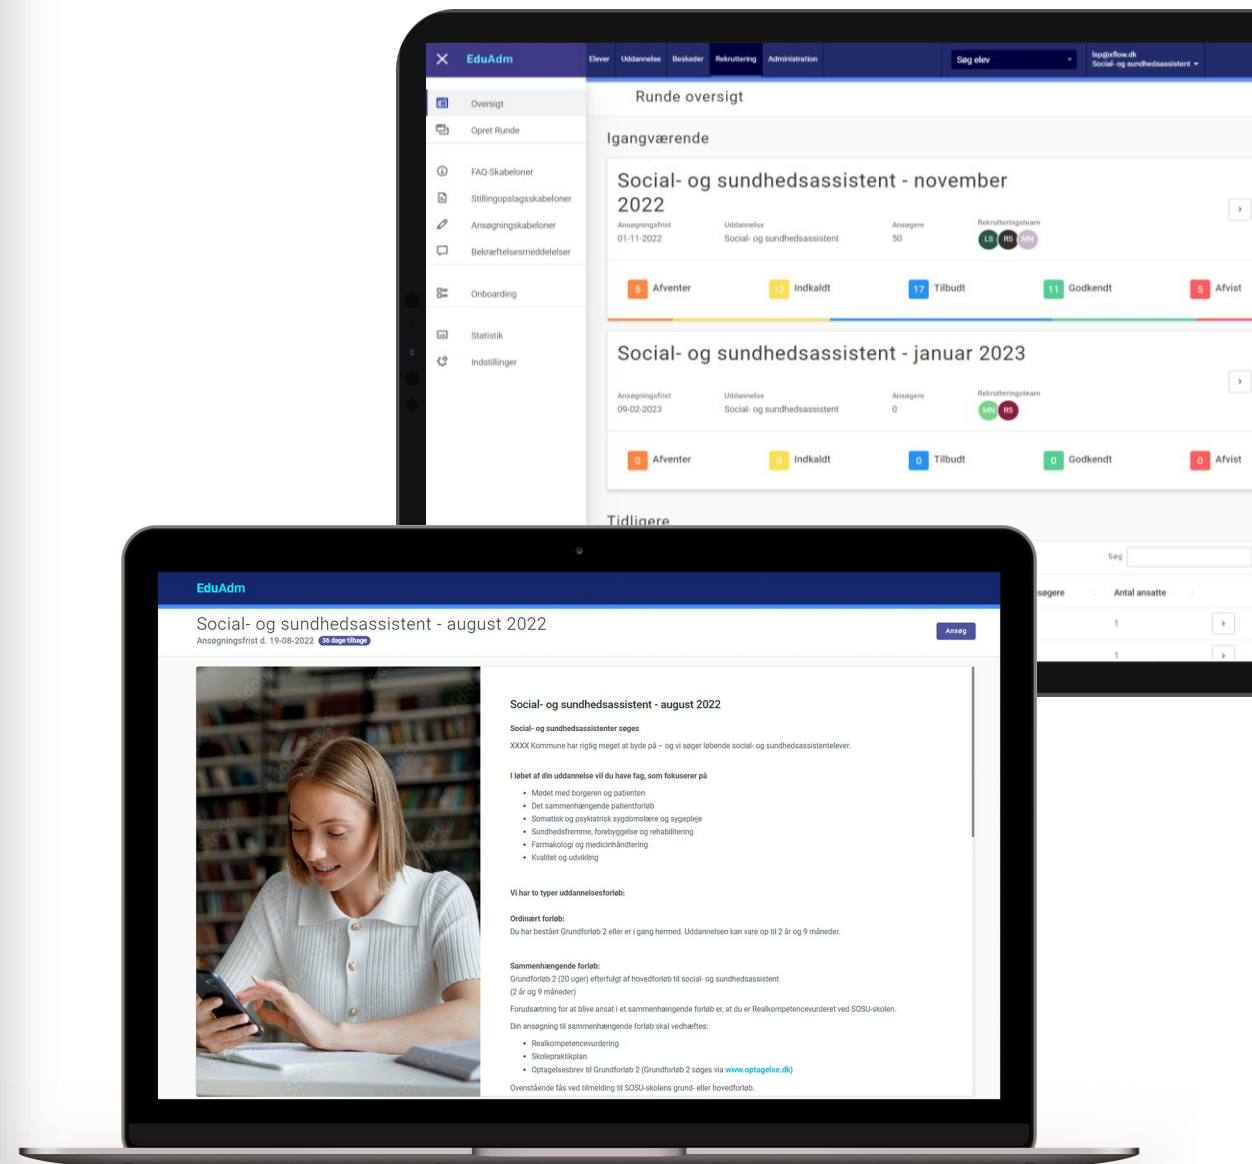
EduAdm

Elever Uddannelse Beskeder Rekruttering Administration

Søg elev

lsp@xflow.dk
Social- og sundhedsassistent

Oversigt
Opret Runde
FAQ-Skabeloner
Stillingopslagsskabeloner
Ansøgningskabeloner
Bekræftelsesmeddelelser
Onboarding
Statistik
Indstillinger

Runde oversigt

Igangværende

Social- og sundhedsassistent - november 2022

Ansøgningsfrist 01-11-2022
Uddannelse Social- og sundhedsassistent
Ansøgere 50
Rekrutteringsteam LS RS MN

5 Afventer
12 Indkaldt
17 Tilbudt
11 Godkendt
5 Afvist

Social- og sundhedsassistent - januar 2023

Ansøgningsfrist 09-02-2023
Uddannelse Social- og sundhedsassistent
Ansøgere 0
Rekrutteringsteam MN RS

0 Afventer
0 Indkaldt
0 Tilbudt
0 Godkendt
0 Afvist

Tidligere

Søg

søgere Antal ansatte
1
1

EduAdm

Social- og sundhedsassistent - august 2022
Ansøgningsfrist d. 19-08-2022 36 dage tilbage

Ansøg

Social- og sundhedsassistent - august 2022

Social- og sundhedsassistenter søges
XXXX Kommune har rigtig meget at byde på – og vi søger løbende social- og sundhedsassistentelever.

I løbet af din uddannelse vil du have fag, som fokuserer på

• Mødet med borgeren og patienten
• Det sammenhængende patientforløb
• Somatisk og psykiatrisk sygdomslære og sygepleje
• Sundhedsfremme, forebyggelse og rehabilitering
• Farmakologi og medicinhåndtering
• Kvalitet og udvikling

Vi har to typer uddannelsesforløb:

Ordinært forløb:
Du har bestået Grundforløb 2 eller er i gang hermed. Uddannelsen kan vare op til 2 år og 9 måneder.

Sammenhængende forløb:
Grundforløb 2 (20 uger) efterfulgt af hovedforløb til social- og sundhedsassistent (2 år og 9 måneder)

Forudsætning for at blive ansat i et sammenhængende forløb er, at du er Realkompetencevurderet ved SOSU-skolen.

Din ansøgning til sammenhængende forløb skal vedhæftes:

• Realkompetencevurdering
• Skolepraktikplan
• Optagelsesbrev til Grundforløb 2 (Grundforløb 2 søges via www.optagelse.dk)

Ovenstående fås ved tilmelding til SOSU-skolens grund- eller hovedforløb.